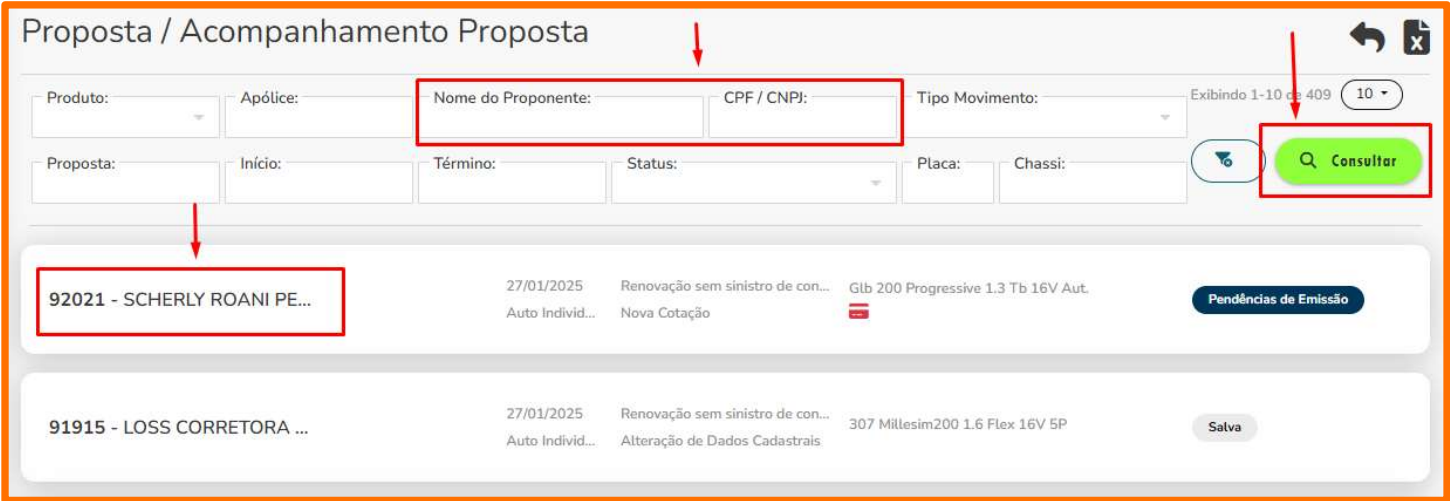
Proposta / Acompanhamento Proposta

Produto:
Apólice:
Nome do Proponente:
CPF / CNPJ:
Tipo Movimento:
Exibindo 1-10 de 409
10

Proposta:
Início:
Término:
Status:
Placa:
Chassi:
Consultar

92021 - SCHERLY ROANI PE...
27/01/2025
Auto Individ...
Renovação sem sinistro de con...
Nova Cotação
Glb 200 Progressive 1.3 Tb 16V Aut.
Pendências de Emissão

91915 - LOSS CORRETORA ...
27/01/2025
Auto Individ...
Renovação sem sinistro de con...
Alteração de Dados Cadastrais
307 Millesim200 1.6 Flex 16V 5P
Salva